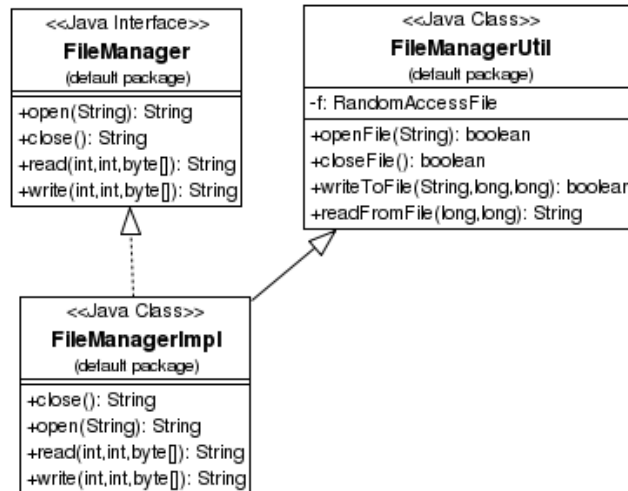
<<Java Interface>>
FileManager
(default package)

+open(String): String
+close(): String
+read(int,int,byte[]): String
+write(int,int,byte[]): String

<<Java Class>>
FileManagerUtil
(default package)

-f: RandomAccessFile

+openFile(String): boolean
+closeFile(): boolean
+writeToFile(String,long,long): boolear
+readFromFile(long,long): String

<<Java Class>>
FileManagerImpl
(default package)

+close(): String
+open(String): String
+read(int,int,byte[]): String
+write(int,int,byte[]): String